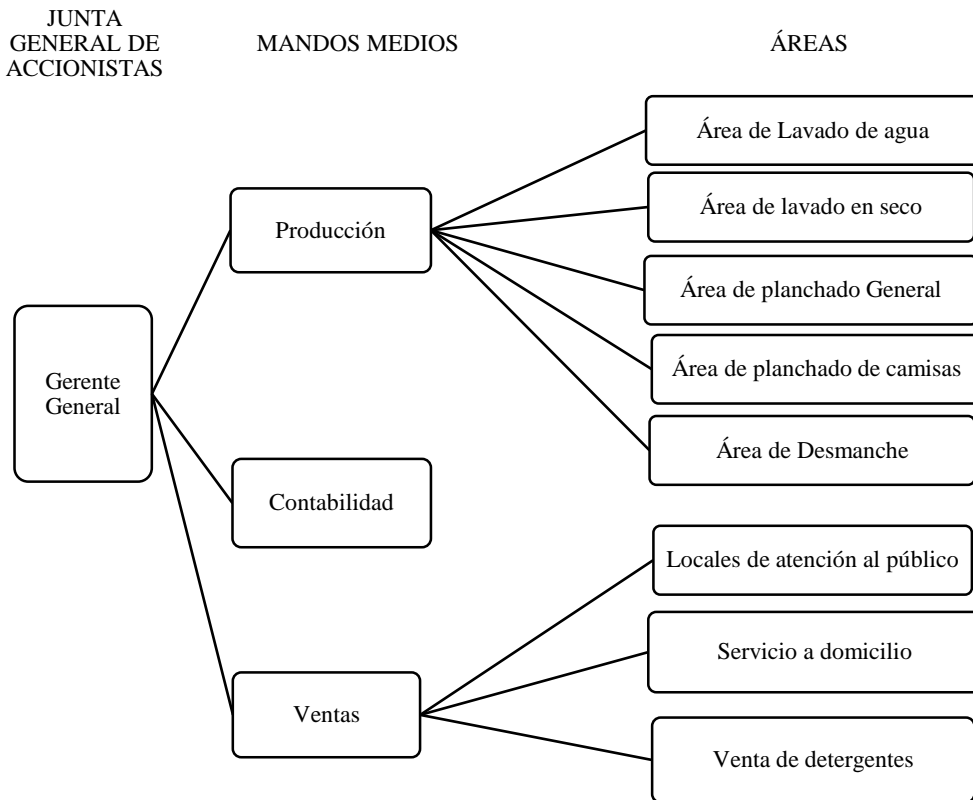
JUNTA GENERAL DE ACCIONISTAS

MANDOS MEDIOS

ÁREAS

Área de Lavado de agua

Área de lavado en seco

Producción

Área de planchado General

Gerente General

Área de planchado de camisas

Área de Desmanche

Contabilidad

Locales de atención al público

Servicio a domicilio

Ventas

Venta de detergentes